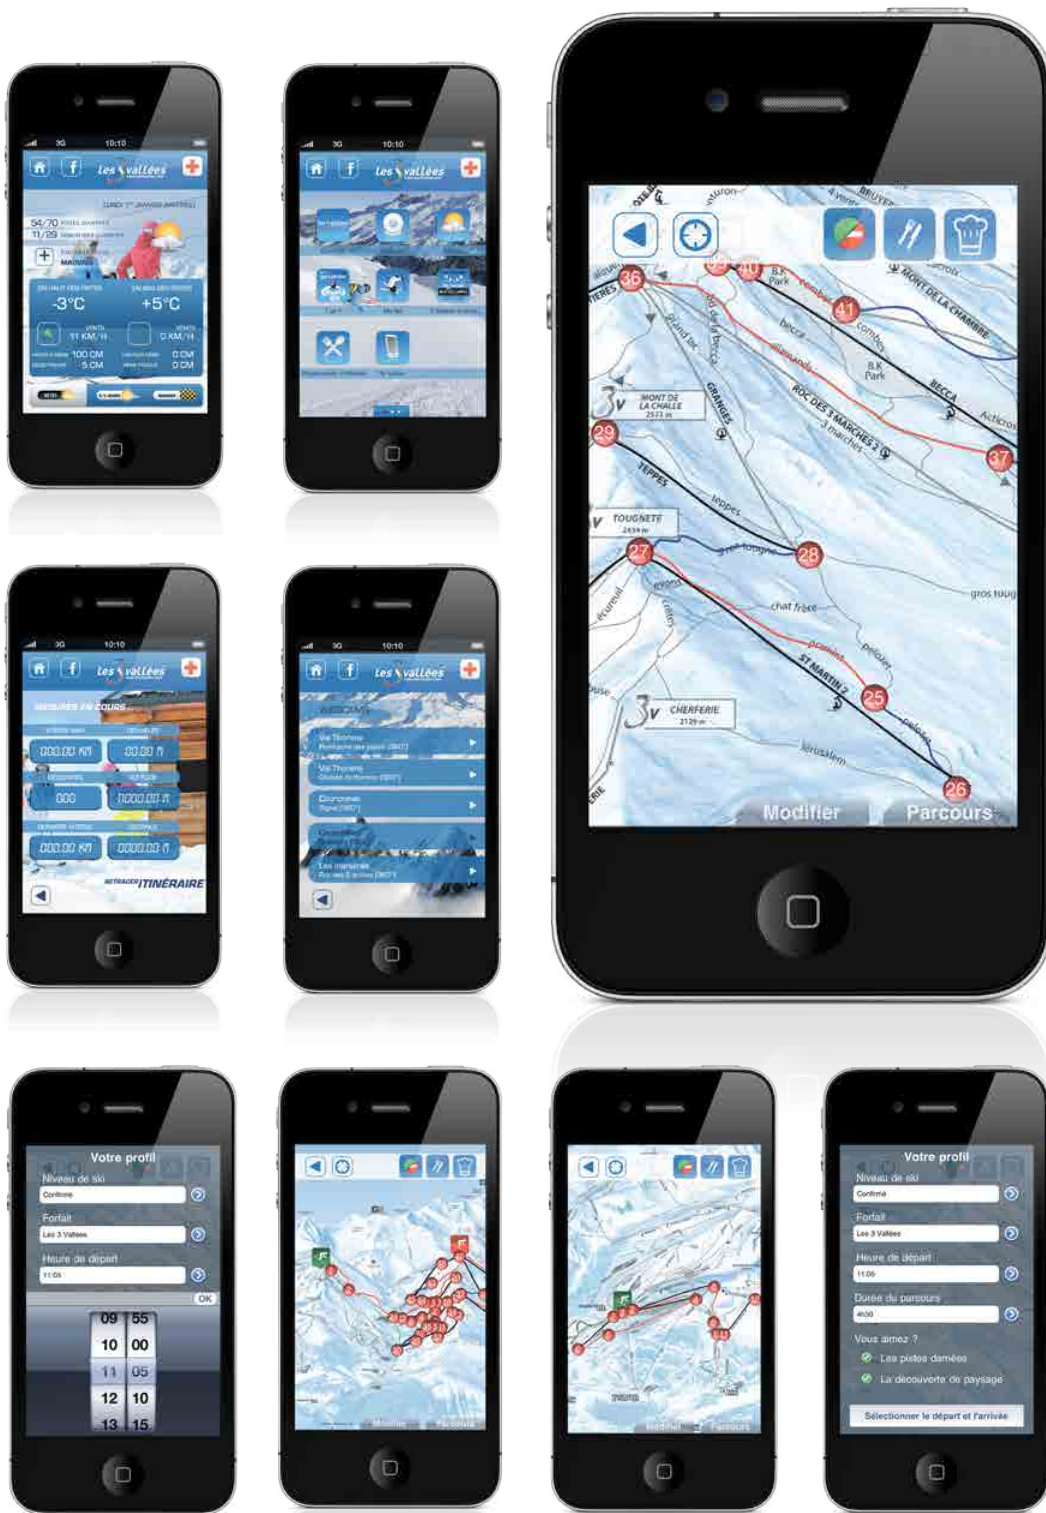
3G 10:10
Les 3 vallées
54/70
11/29
-3°C
+5°C
11 KM/H
0 KM/H
100 CM
5 CM
0 CM
0 CM

3G 10:10
Les 3 vallées

BRUYES
MONT DE LA CHAMBRE
B.K Park
41
becca
BECCA
combe
B.K Park
ROC DES 3 MARCHES 2
3 marches
Acticros
37
36
grand lac
GRANGES
MONT DE LA CHALLE
2573 m
29
TEPPES
teppes
TOUGNETE
2434 m
27
28
gros toug
chat frisé
ST MARTIN 2
25
CHERFERIE
2129 m
jérusalem
26
Modifier
Parcours

3G 10:10
Les 3 vallées
000.00 KM
00.00 H
000
0000.00 H
000.00 KM
0000.00 H
ITINÉRAIRE

3G 10:10
Les 3 vallées

Votre profil
Niveau de ski
Confirmé
Forfait
Les 3 Vallées
Heure de départ
11:05
OK
09 55
10 00
11 05
12 10
13 15

Modifier
Parcours

Modifier
Parcours

Votre profil
Niveau de ski
Confirmé
Forfait
Les 3 Vallées
Heure de départ
11:05
Durée du parcours
4h00
Vous aimez ?
Les pistes damées
La découverte de paysage
Sélectionner le départ et l'arrivée